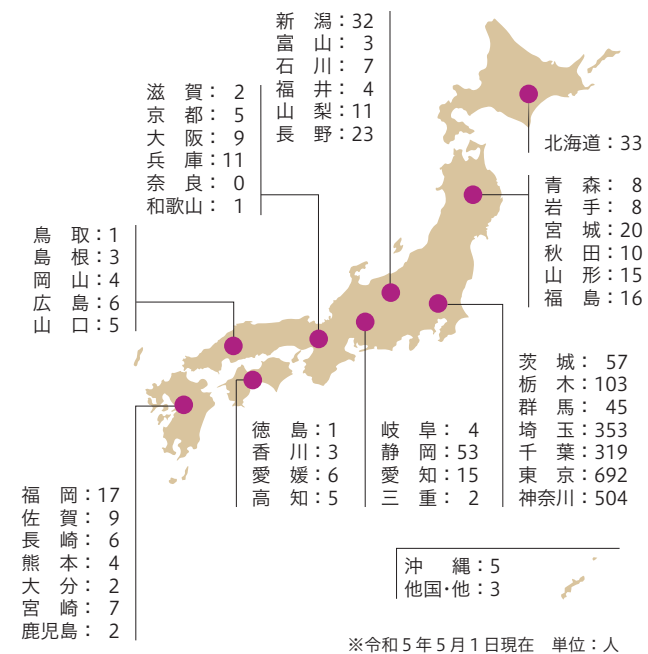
新　潟：32
富　山：3
石　川：7
福　井：4
山　梨：11
長　野：23

滋　賀：2
京　都：5
大　阪：9
兵　庫：11
奈　良：0
和歌山：1

北海道：33

青　森：8
岩　手：8
宮　城：20
秋　田：10
山　形：15
福　島：16

鳥　取：1
島　根：3
岡　山：4
広　島：6
山　口：5

茨　城：57
栃　木：103
群　馬：45
埼　玉：353
千　葉：319
東　京：692
神奈川：504

徳　島：1
香　川：3
愛　媛：6
高　知：5

岐　阜：4
静　岡：53
愛　知：15
三　重：2

福　岡：17
佐　賀：9
長　崎：6
熊　本：4
大　分：2
宮　崎：7
鹿児島：2

沖　縄：5
他国･他：3

※令和５年５月１日現在　単位：人